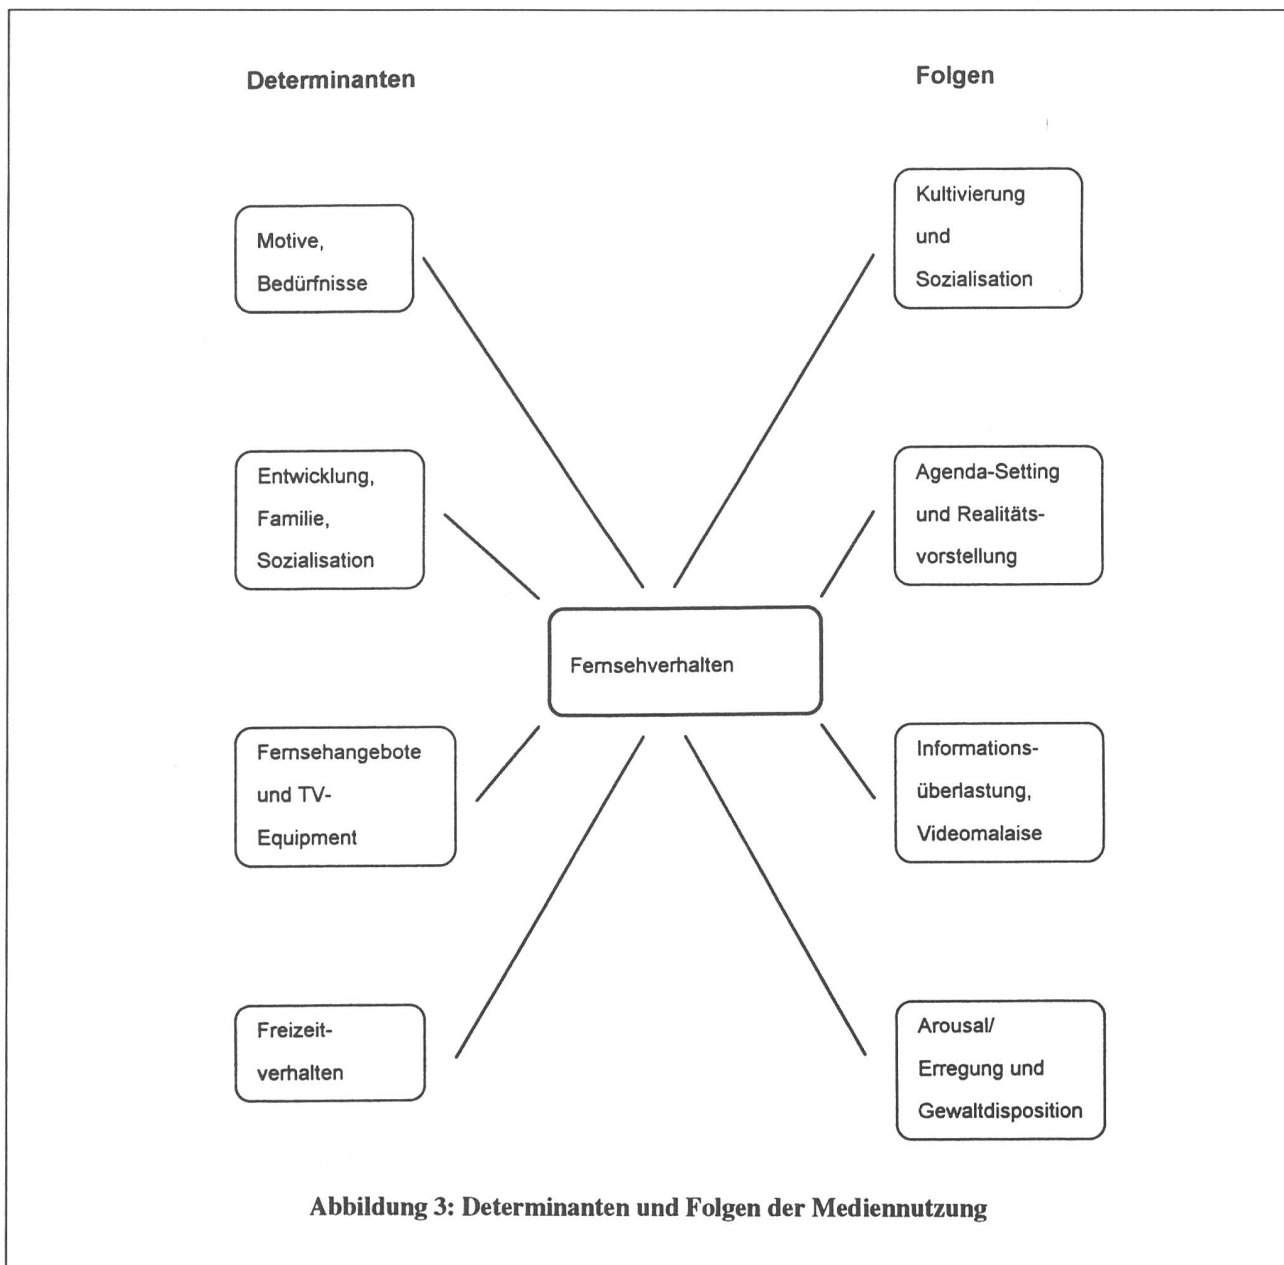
Determinanten

Folgen

Motive, Bedürfnisse

Kultivierung und Sozialisation

Entwicklung, Familie, Sozialisation

Agenda-Setting und Realitätsvorstellung

Fernsehverhalten

Fernsehangebote und TV-Equipment

Informationsüberlastung, Videomalaise

Freizeitverhalten

Arousal/ Erregung und Gewaltdisposition

Abbildung 3: Determinanten und Folgen der Mediennutzung